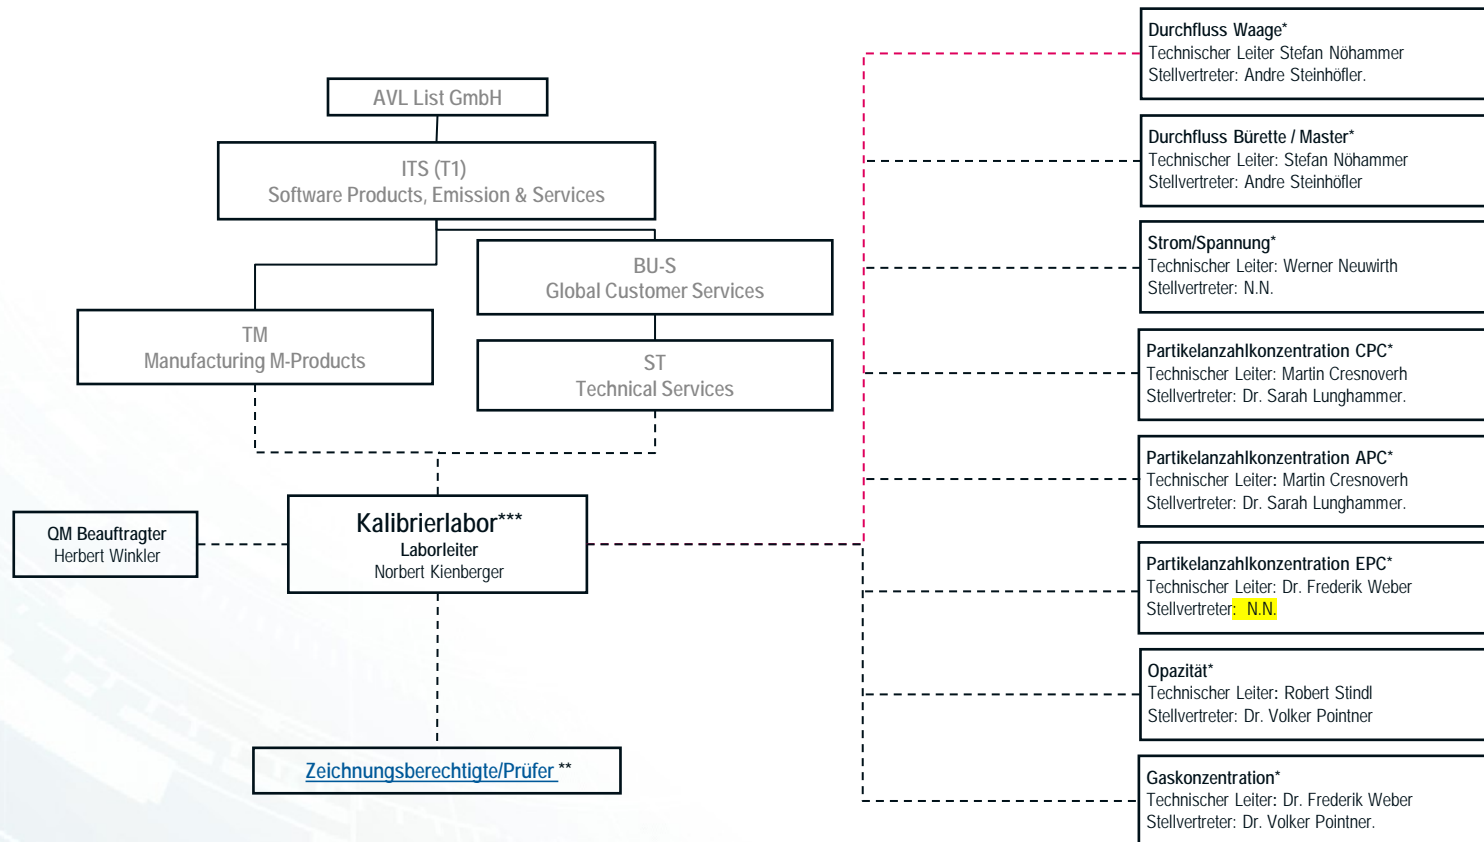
AVL List GmbH

ITS (T1)
Software Products, Emission & Services

BU-S
Global Customer Services

TM
Manufacturing M-Products

ST
Technical Services

QM Beauftragter
Herbert Winkler

Kalibrierlabor***
Laborleiter
Norbert Kienberger

Zeichnungsberechtigte/Prüfer **

Durchfluss Waage*
Technischer Leiter Stefan Nöhammer
Stellvertreter: Andre Steinhöfler.

Durchfluss Bürette / Master*
Technischer Leiter: Stefan Nöhammer
Stellvertreter: Andre Steinhöfler

Strom/Spannung*
Technischer Leiter: Werner Neuwirth
Stellvertreter: N.N.

Partikelanzahlkonzentration CPC*
Technischer Leiter: Martin Cresnoverh
Stellvertreter: Dr. Sarah Lunghammer.

Partikelanzahlkonzentration APC*
Technischer Leiter: Martin Cresnoverh
Stellvertreter: Dr. Sarah Lunghammer.

Partikelanzahlkonzentration EPC*
Technischer Leiter: Dr. Frederik Weber
Stellvertreter: N.N.

Opazität*
Technischer Leiter: Robert Stindl
Stellvertreter: Dr. Volker Pointner

Gaskonzentration*
Technischer Leiter: Dr. Frederik Weber
Stellvertreter: Dr. Volker Pointner.